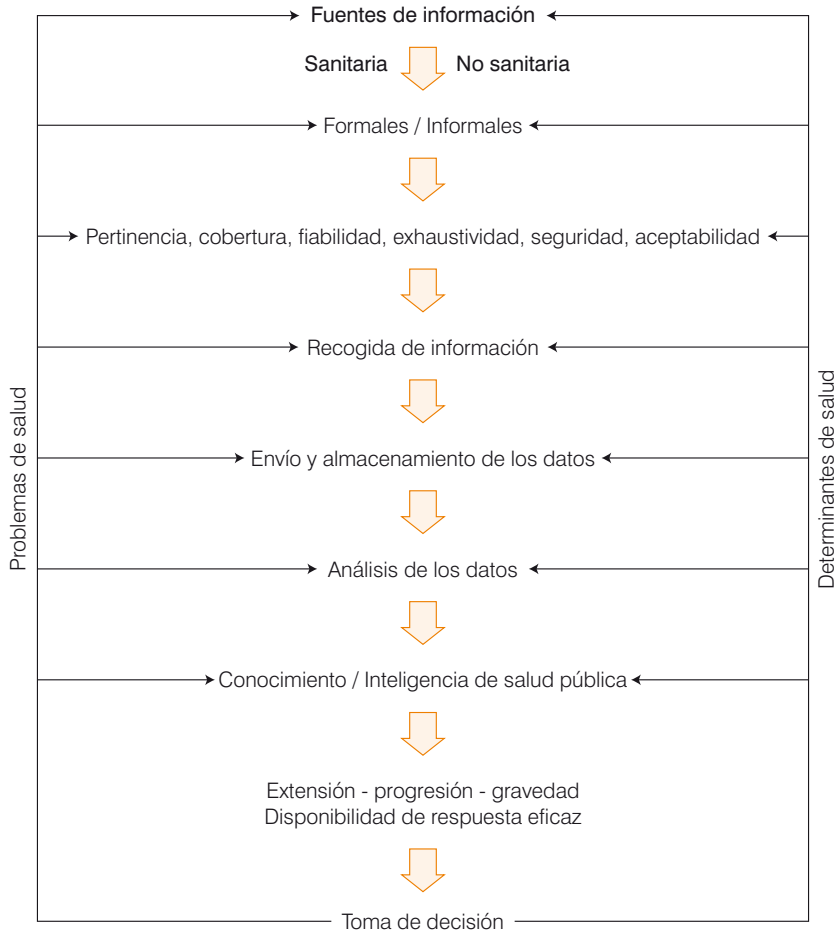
Fuentes de información

Sanitaria No sanitaria

Formales / Informales

Pertinencia, cobertura, fiabilidad, exhaustividad, seguridad, aceptabilidad

Recogida de información

Envío y almacenamiento de los datos

Análisis de los datos

Conocimiento / Inteligencia de salud pública

Extensión - progresión - gravedad
Disponibilidad de respuesta eficaz

Toma de decisión

Problemas de salud

Determinantes de salud